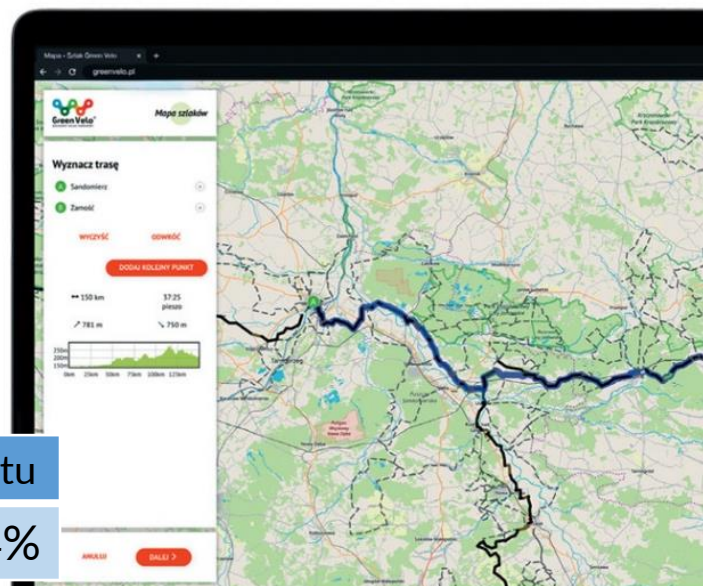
Mapa - Szlak Green Velo
greenvelo.pl

Green Velo

Mapa szlaków

Wyznacz trasę

A Sandomierz

B Zamość

WYCZYŚĆ

ODWRÓĆ

DODAJ KOLEJNY PUNKT

150 km

37:25 pieszo

781 m

750 m

250m
200m
150m

0km 25km 50km 75km 100km 125km

ANULUJ

DALEJ >

tu

%